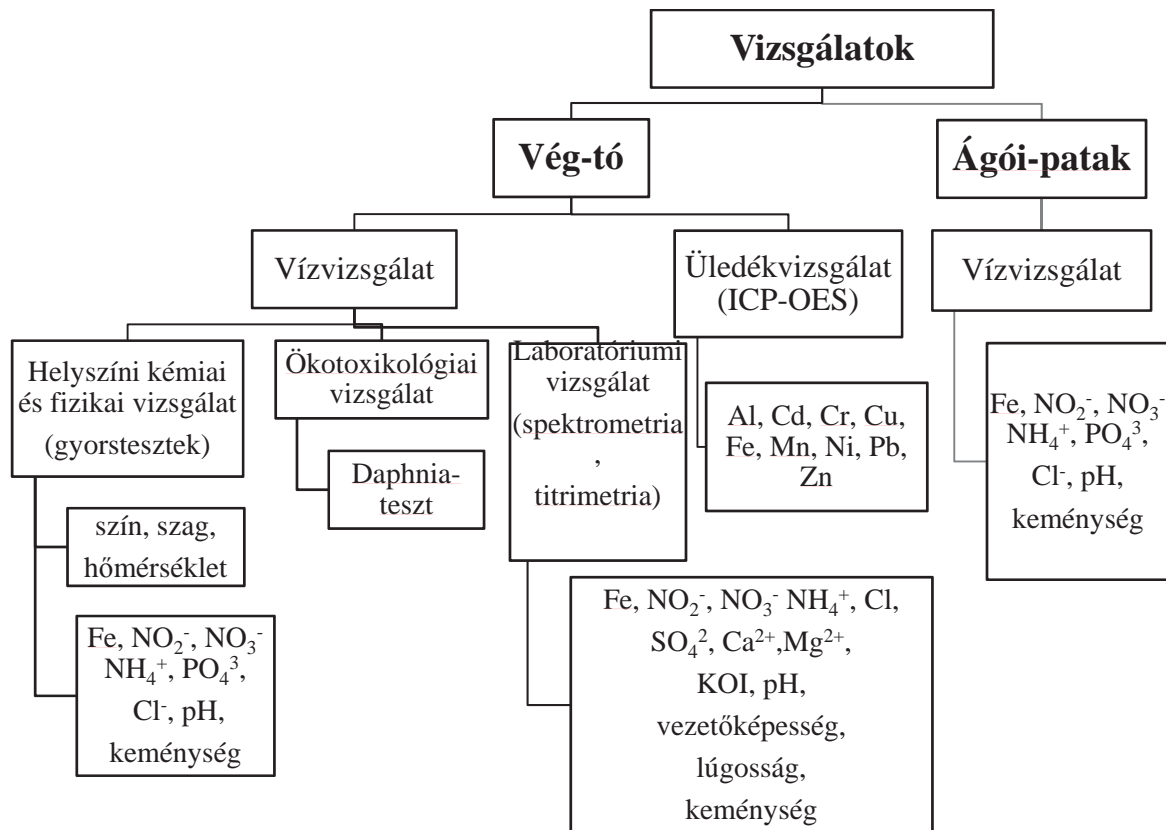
Vizsgálatok

Vég-tó

Ágói-patak

Vízvizsgálat

Üledékvizsgálat (ICP-OES)

Vízvizsgálat

Helyszíni kémiai és fizikai vizsgálat (gyorstesztek)

Ökotoxikológiai vizsgálat

Laboratóriumi vizsgálat (spektrometria, titrimetria)

Al, Cd, Cr, Cu, Fe, Mn, Ni, Pb, Zn

Fe, $NO_2^-$, $NO_3^-$ $NH_4^+$, $PO_4^3$, $Cl^-$, pH, keménység

Daphnia-teszt

szín, szag, hőmérséklet

Fe, $NO_2^-$, $NO_3^-$ $NH_4^+$, $PO_4^3$, $Cl^-$, pH, keménység

Fe, $NO_2^-$, $NO_3^-$ $NH_4^+$, Cl, $SO_4^2$, $Ca^{2+}$,$Mg^{2+}$, KOI, pH, vezetőképesség, lúgosság, keménység